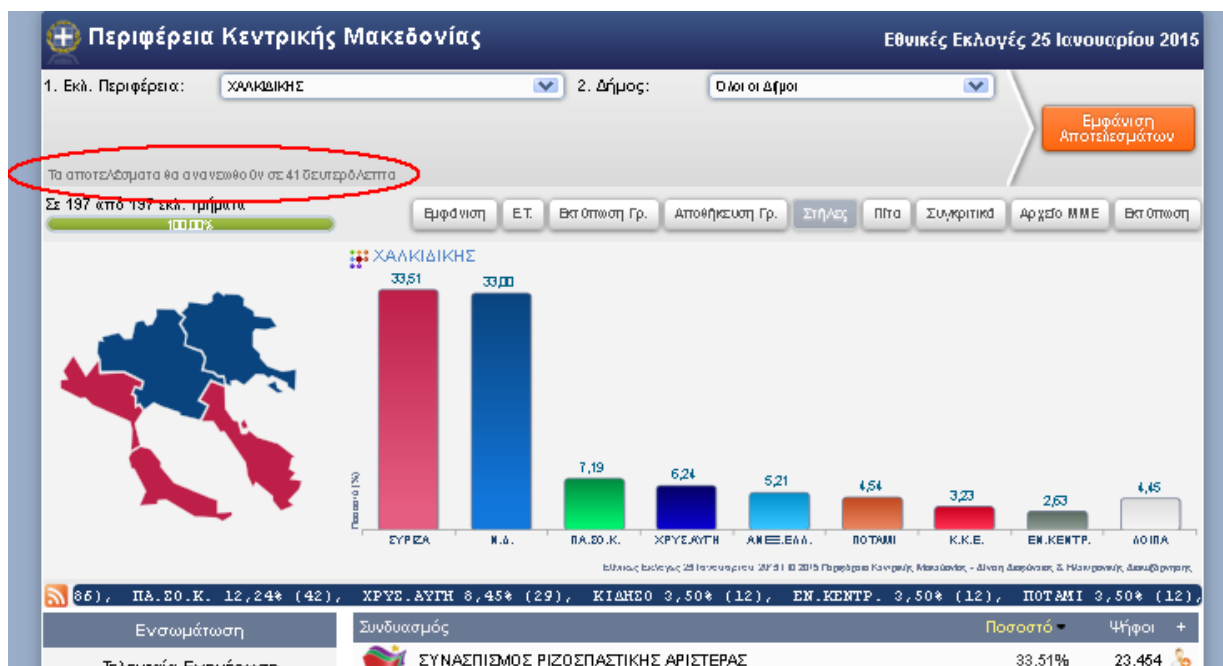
Περιφέρεια Κεντρικής Μακεδονίας

Εθνικές Εκλογές 25 Ιανουαρίου 2015

1. Εκλ. Περιφέρεια: ΧΑΛΚΙΔΙΚΗΣ

2. Δήμος: Όλοι οι Δήμοι

Εμφάνιση Αποτελεσμάτων

Τα αποτελέσματα θα ανανεωθούν σε 41 δευτερόλεπτα

Σε 197 από 197 εκλ. τμήματα

100,00%

Εμφάνιση | Ε.Τ. | Εκτύπωση Γρ. | Αποθήκευση Γρ. | Στήλες | Πίτα | Συγκριτικά | Αρχείο ΜΜΕ | Εκτύπωση

ΧΑΛΚΙΔΙΚΗΣ

Ποσοστό (%)

| ΣΥΡΙΖΑ | Ν.Δ. | ΠΑ.ΣΟ.Κ. | ΧΡΥΣ.ΑΥΓΗ | ΑΝ.ΕΛΛ. | ΠΟΤΑΜΙ | Κ.Κ.Ε. | ΕΝ.ΚΕΝΤΡ. | ΛΟΙΠΑ |
|---|---|---|---|---|---|---|---|---|
| 33,51 | 33,00 | 7,19 | 6,24 | 5,21 | 4,54 | 3,23 | 2,63 | 4,45 |

Εθνικές Εκλογές 25 Ιανουαρίου 2015 | © 2015 Περιφέρεια Κεντρικής Μακεδονίας - Δίνση Διαφάνειας & Ηλεκτρονικής Διακυβέρνησης

86), ΠΑ.ΣΟ.Κ. 12,24% (42), ΧΡΥΣ.ΑΥΓΗ 8,45% (29), ΚΙΔΗΣΟ 3,50% (12), ΕΝ.ΚΕΝΤΡ. 3,50% (12), ΠΟΤΑΜΙ 3,50% (12),

Ενσωμάτωση

Συνδυασμός | Ποσοστό | Ψήφοι | +

ΣΥΝΑΣΠΙΣΜΟΣ ΡΙΖΟΣΠΑΣΤΙΚΗΣ ΑΡΙΣΤΕΡΑΣ | 33,51% | 23.454